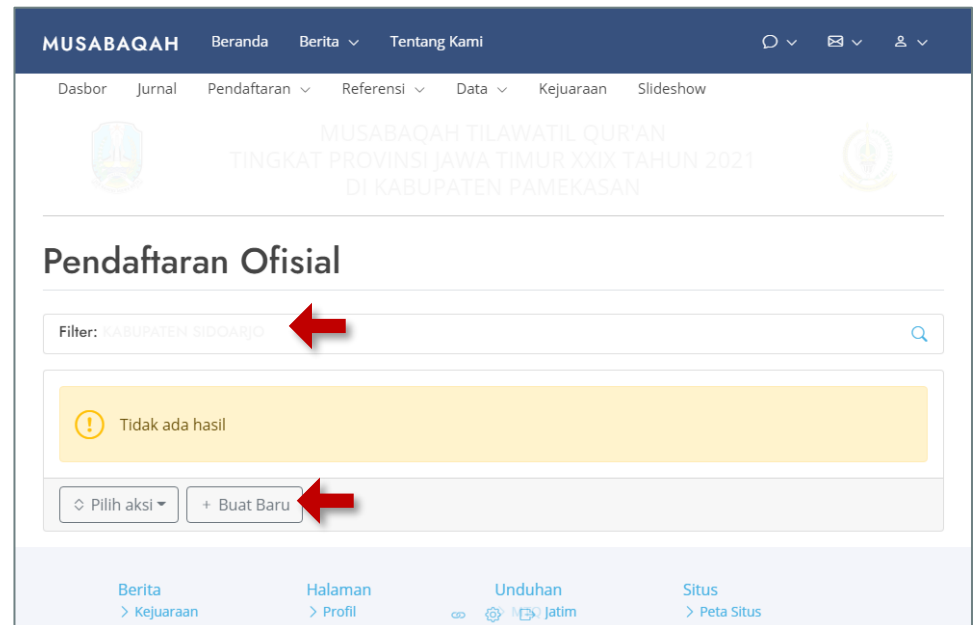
MUSABAQAH Beranda Berita Tentang Kami

Dasbor Jurnal Pendaftaran Referensi Data Kejuaraan Slideshow

MUSABAQAH TILAWATIL QUR'AN
TINGKAT PROVINSI JAWA TIMUR XXIX TAHUN 2021
DI KABUPATEN PAMEKASAN

Pendaftaran Ofisial

Filter: KABUPATEN SIDOARJO

Tidak ada hasil

Pilih aksi + Buat Baru

Berita
> Kejuaraan

Halaman
> Profil

Unduhan
> MTQ Jatim

Situs
> Peta Situs